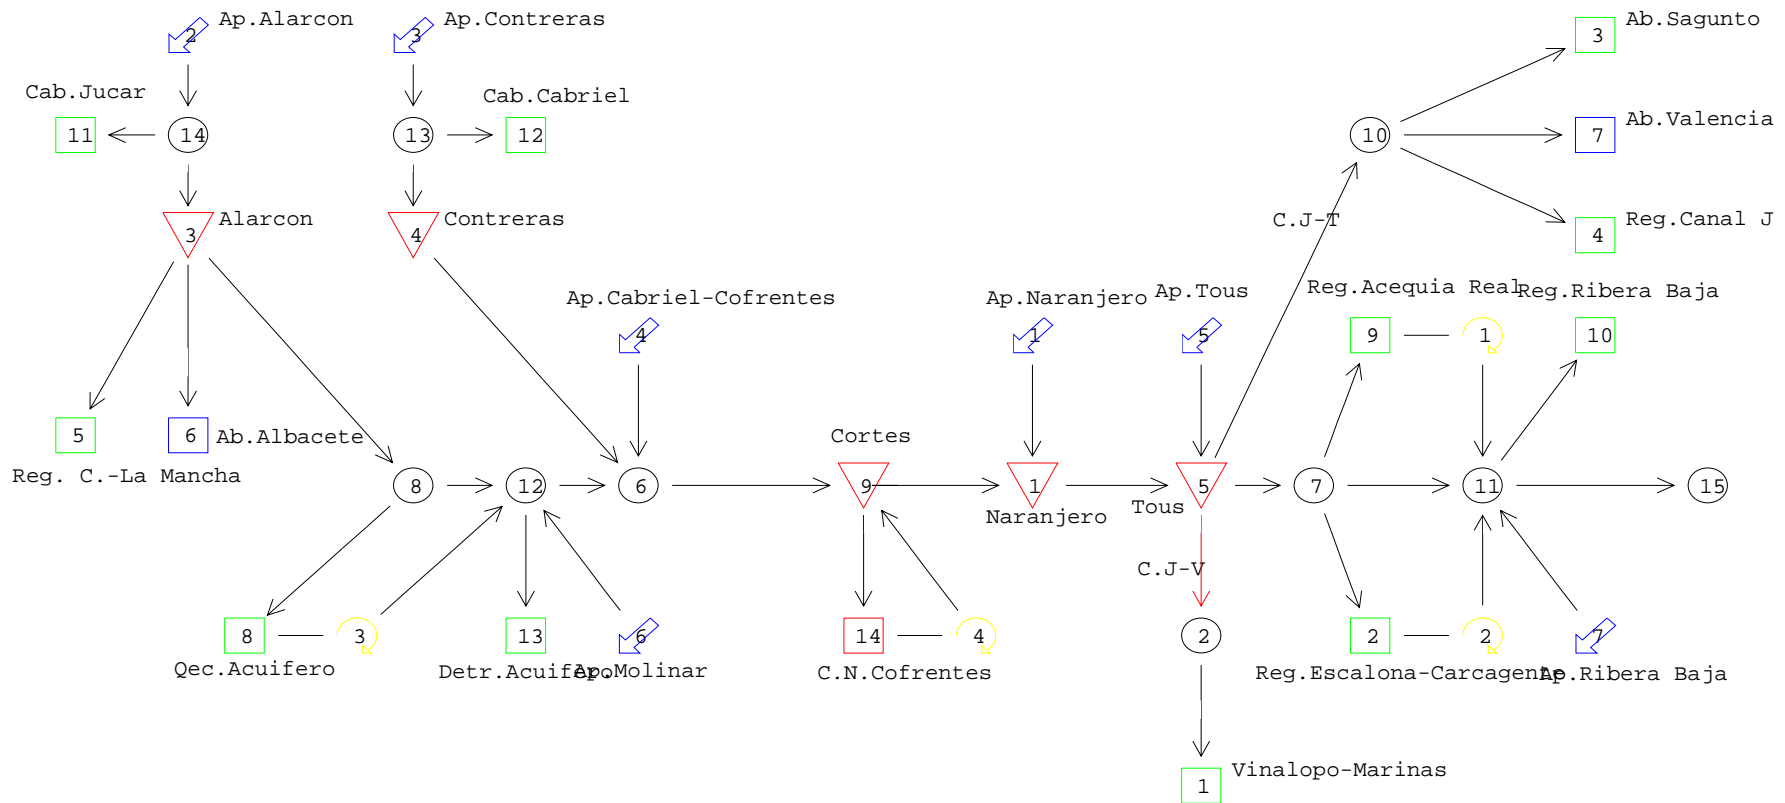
2 Ap.Alarcon
3 Ap.Contreras
3 Ab.Sagunto
Cab.Jucar
Cab.Cabriel
11 14
13 12
10
7 Ab.Valencia
3 Alarcon
4 Contreras
C.J-T
4 Reg.Canal J
Ap.Cabriel-Cofrentes
Ap.Naranjero
Ap.Tous
Reg.Acequia Real
Reg.Ribera Baja
4
1
5
9
1
10
5
6 Ab.Albacete
Reg. C.-La Mancha
Cortes
8
12
6
9
1
5
7
11
15
Naranjero
Tous
C.J-V
8
3
13
6
14
4
2
2
2
7
Qec.Acuifero
Detr.Acuifero
Ap.Molinar
C.N.Cofrentes
Reg.Escalona-Carcagente
Ap.Ribera Baja
1 Vinalopo-Marinas